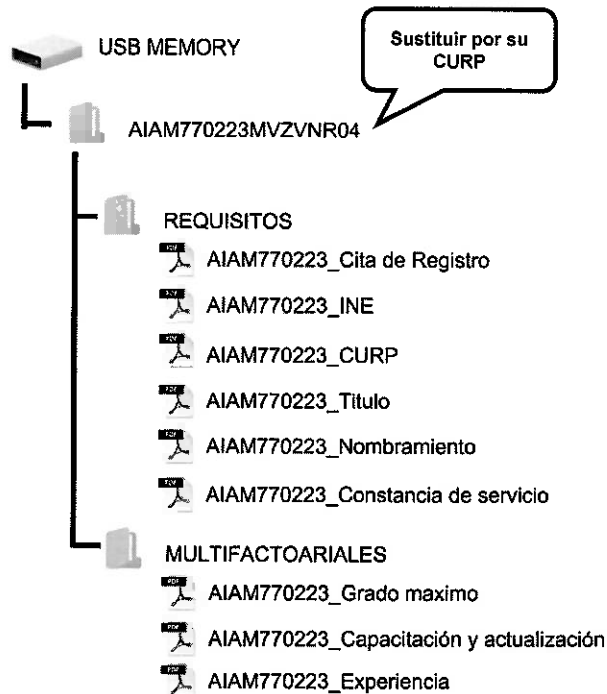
USB MEMORY

Sustituir por su CURP

AIAM770223MVZVNR04

REQUISITOS

AIAM770223_Cita de Registro

AIAM770223_INE

AIAM770223_CURP

AIAM770223_Titulo

AIAM770223_Nombramiento

AIAM770223_Constancia de servicio

MULTIFACTOARIALES

AIAM770223_Grado maximo

AIAM770223_Capacitación y actualización

AIAM770223_Experiencia